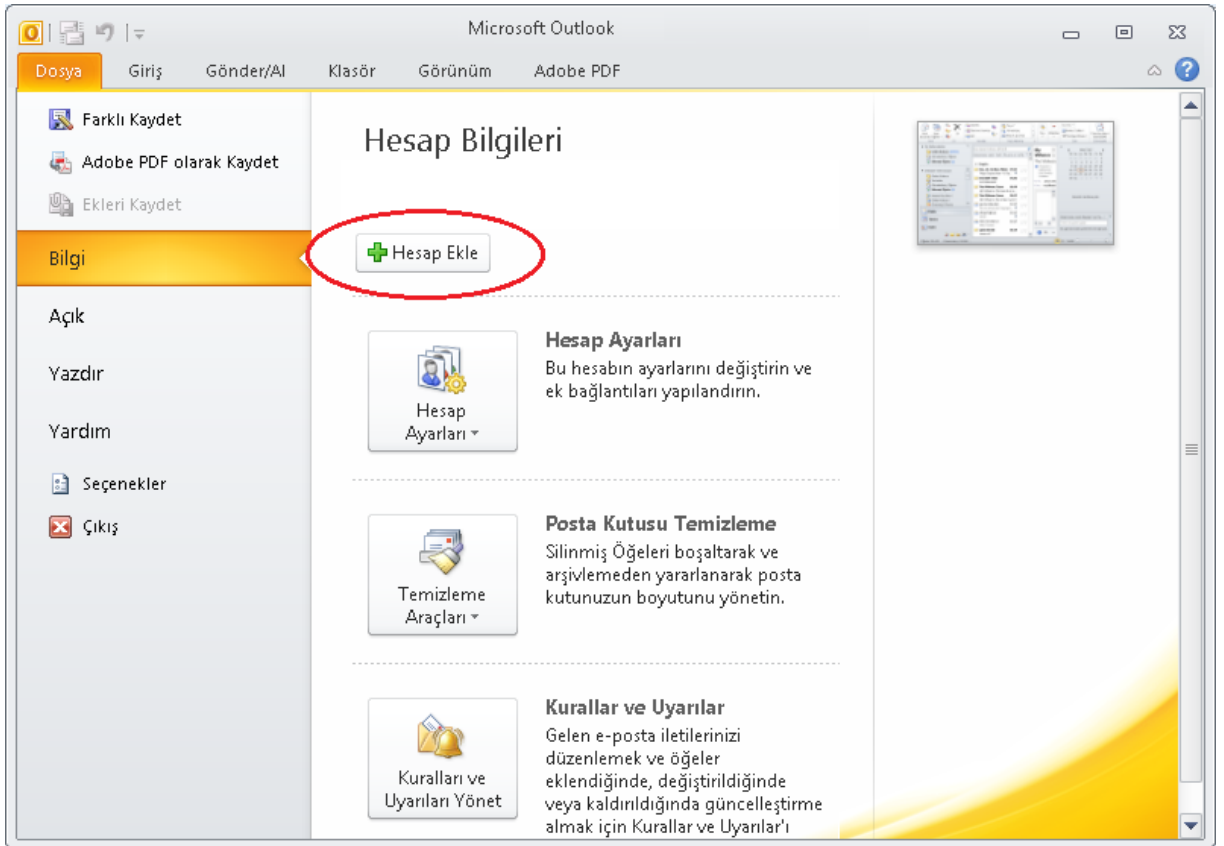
Microsoft Outlook

Dosya Giriş Gönder/Al Klasör Görünüm Adobe PDF

Farklı Kaydet
Adobe PDF olarak Kaydet
Ekleri Kaydet
Bilgi
Açık
Yazdır
Yardım
Seçenekler
Çıkış

Hesap Bilgileri

Hesap Ekle

Hesap Ayarları

Hesap Ayarları
Bu hesabın ayarlarını değiştirin ve ek bağlantıları yapılandırın.

Temizleme Araçları

Posta Kutusu Temizleme
Silinmiş Öğeleri boşaltarak ve arşivlemeden yararlanarak posta kutunuzun boyutunu yönetin.

Kuralları ve Uyarıları Yönet

Kurallar ve Uyarılar
Gelen e-posta iletilerinizi düzenlemek ve öğeler eklendiğinde, değiştirildiğinde veya kaldırıldığında güncelleştirme almak için Kurallar ve Uyarılar'ı